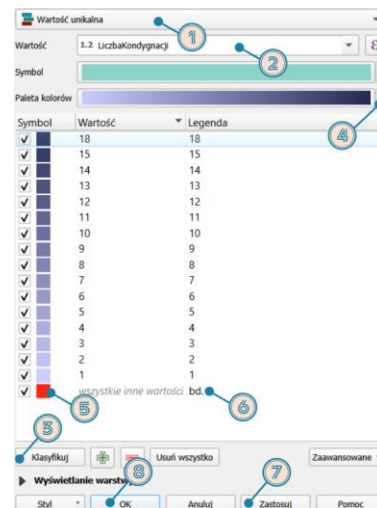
Wartość unikalna
1
Wartość 1.2 LiczbaKondygnacji
2
Symbol
Paleta kolorów
4
Symbol Wartość Legenda
18 18
15 15
14 14
13 13
12 12
11 11
10 10
9 9
8 8
7 7
6 6
5 5
4 4
3 3
2 2
1 1
wszystkie inne wartości bd.
5
6
3
Klasyfikuj
Usuń wszystko
Zaawansowane
7
8
Wyświetlanie warstwy
Styl
OK
Anuluj
Zastosuj
Pomoc